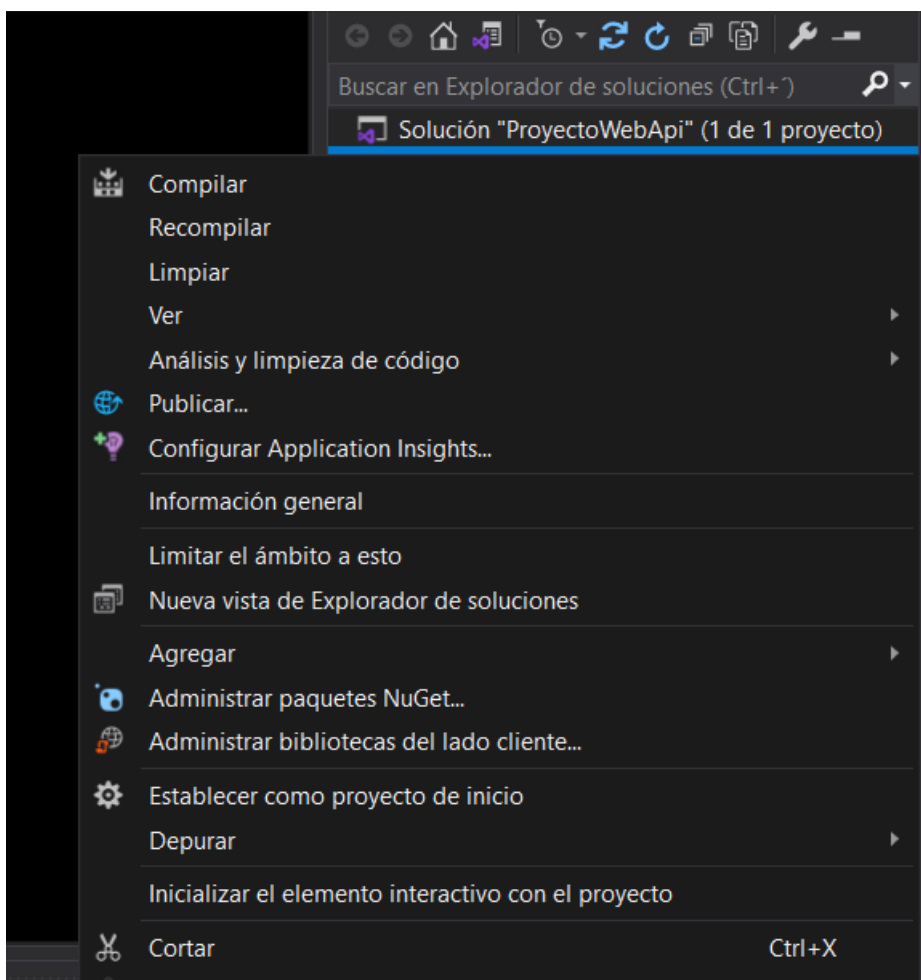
Buscar en Explorador de soluciones (Ctrl+´)

Solución "ProyectoWebApi" (1 de 1 proyecto)

Compilar
Recompilar
Limpiar
Ver
Análisis y limpieza de código
Publicar...
Configurar Application Insights...
Información general
Limitar el ámbito a esto
Nueva vista de Explorador de soluciones
Agregar
Administrar paquetes NuGet...
Administrar bibliotecas del lado cliente...
Establecer como proyecto de inicio
Depurar
Inicializar el elemento interactivo con el proyecto
Cortar Ctrl+X